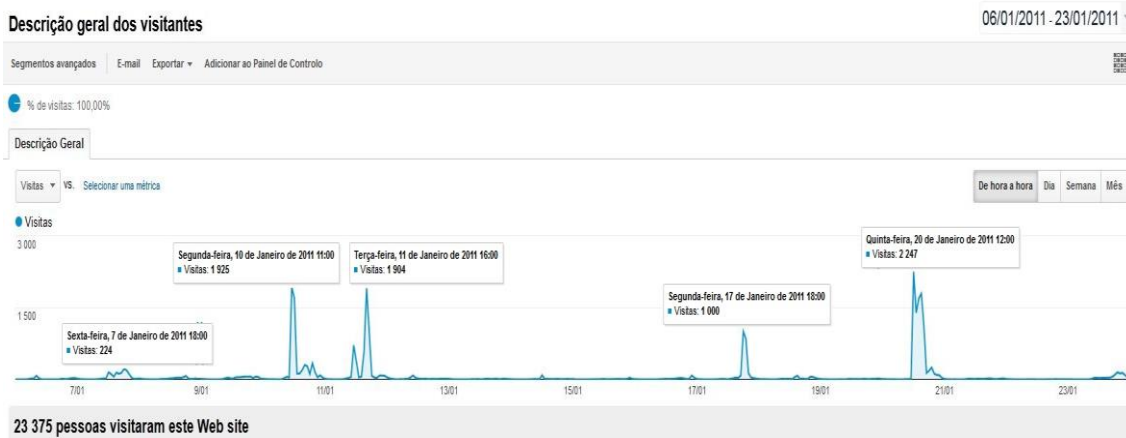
Descrição geral dos visitantes

06/01/2011 - 23/01/2011

Segmentos avançados | E-mail | Exportar ▾ | Adicionar ao Painel de Controlo

% de visitas: 100,00%

Descrição Geral

Visitas ▾ VS. Selecionar uma métrica

De hora a hora | Dia | Semana | Mês

● Visitas

3 000

1 500

Segunda-feira, 10 de Janeiro de 2011 11:00
▪ Visitas: 1 925

Terça-feira, 11 de Janeiro de 2011 16:00
▪ Visitas: 1 904

Quinta-feira, 20 de Janeiro de 2011 12:00
▪ Visitas: 2 247

Segunda-feira, 17 de Janeiro de 2011 18:00
▪ Visitas: 1 000

Sexta-feira, 7 de Janeiro de 2011 18:00
▪ Visitas: 224

7/01 9/01 11/01 13/01 15/01 17/01 19/01 21/01 23/01

23 375 pessoas visitaram este Web site